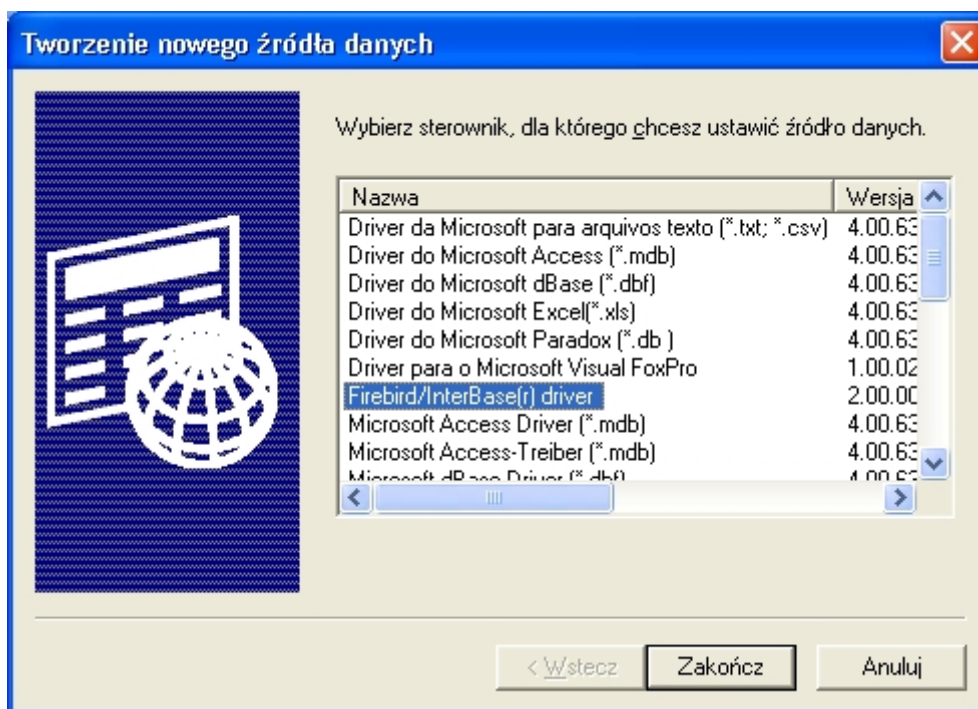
Tworzenie nowego źródła danych

Wybierz sterownik, dla którego chcesz ustawić źródło danych.

| Nazwa | Wersja |
|---|---|
| Driver da Microsoft para arquivos texto (*.txt; *.csv) | 4.00.63 |
| Driver do Microsoft Access (*.mdb) | 4.00.63 |
| Driver do Microsoft dBase (*.dbf) | 4.00.63 |
| Driver do Microsoft Excel(*.xls) | 4.00.63 |
| Driver do Microsoft Paradox (*.db ) | 4.00.63 |
| Driver para o Microsoft Visual FoxPro | 1.00.02 |
| Firebird/InterBase(r) driver | 2.00.00 |
| Microsoft Access Driver (*.mdb) | 4.00.63 |
| Microsoft Access-Treiber (*.mdb) | 4.00.63 |
| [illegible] | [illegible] |

< Wstecz | Zakończ | Anuluj